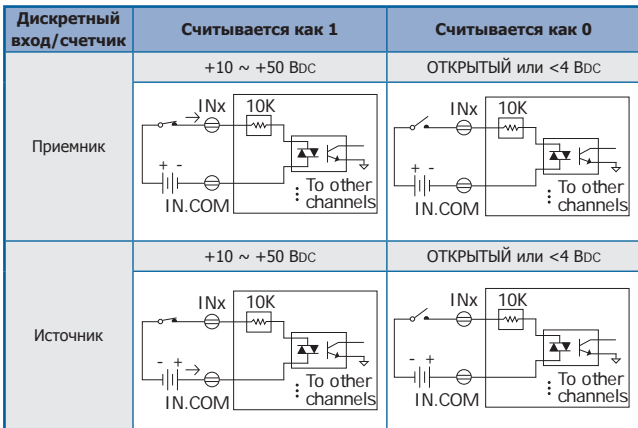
| Дискретный вход/счетчик | Считывается как 1 | Считывается как 0 |
|---|---|---|
| | +10 ~ +50 BDC | ОТКРЫТЫЙ или <4 BDC |
| Приемник | INx 10K + - IN.COM To other channels | INx 10K + - IN.COM To other channels |
| | +10 ~ +50 BDC | ОТКРЫТЫЙ или <4 BDC |
| Источник | INx 10K - + IN.COM To other channels | INx 10K - + IN.COM To other channels |